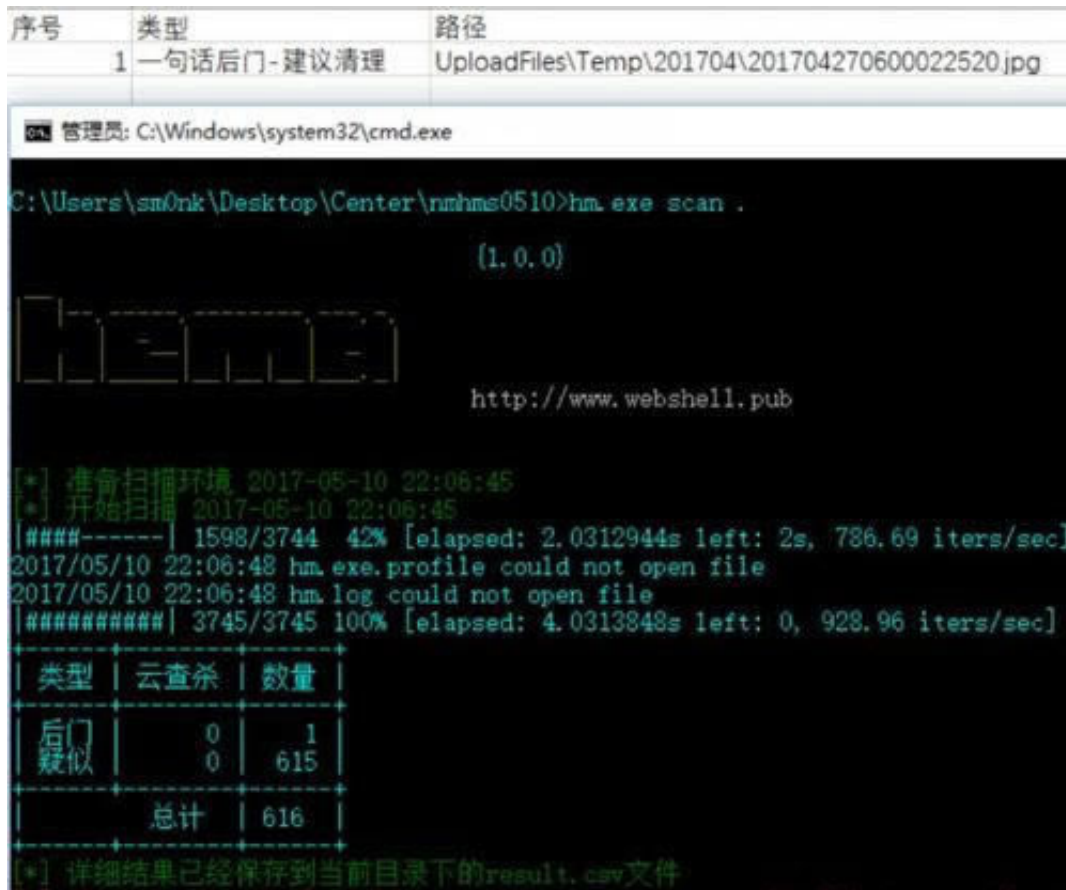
| 序号 | 类型 | 路径 |
|---|---|---|
| 1 | 一句话后门-建议清理 | UploadFiles\Temp\201704\20170427060002520.jpg |

管理员: C:\Windows\system32\cmd.exe

C:\Users\sm0nk\Desktop\Center\nmhms0510>hm.exe scan .

{1.0.0}

http://www.webshell.pub

[*] 准备扫描环境 2017-05-10 22:06:45
[*] 开始扫描 2017-05-10 22:06:45
|####------| 1598/3744 42% [elapsed: 2.0312944s left: 2s, 786.69 iters/sec]
2017/05/10 22:06:48 hm.exe.profile could not open file
2017/05/10 22:06:48 hm.log could not open file
|##########| 3745/3745 100% [elapsed: 4.0313848s left: 0, 928.96 iters/sec]

| 类型 | 云查杀 | 数量 |
|---|---|---|
| 后门 | 0 | 1 |
| 疑似 | 0 | 615 |
| | 总计 | 616 |

[*] 详细结果已经保存到当前目录下的result.csv文件